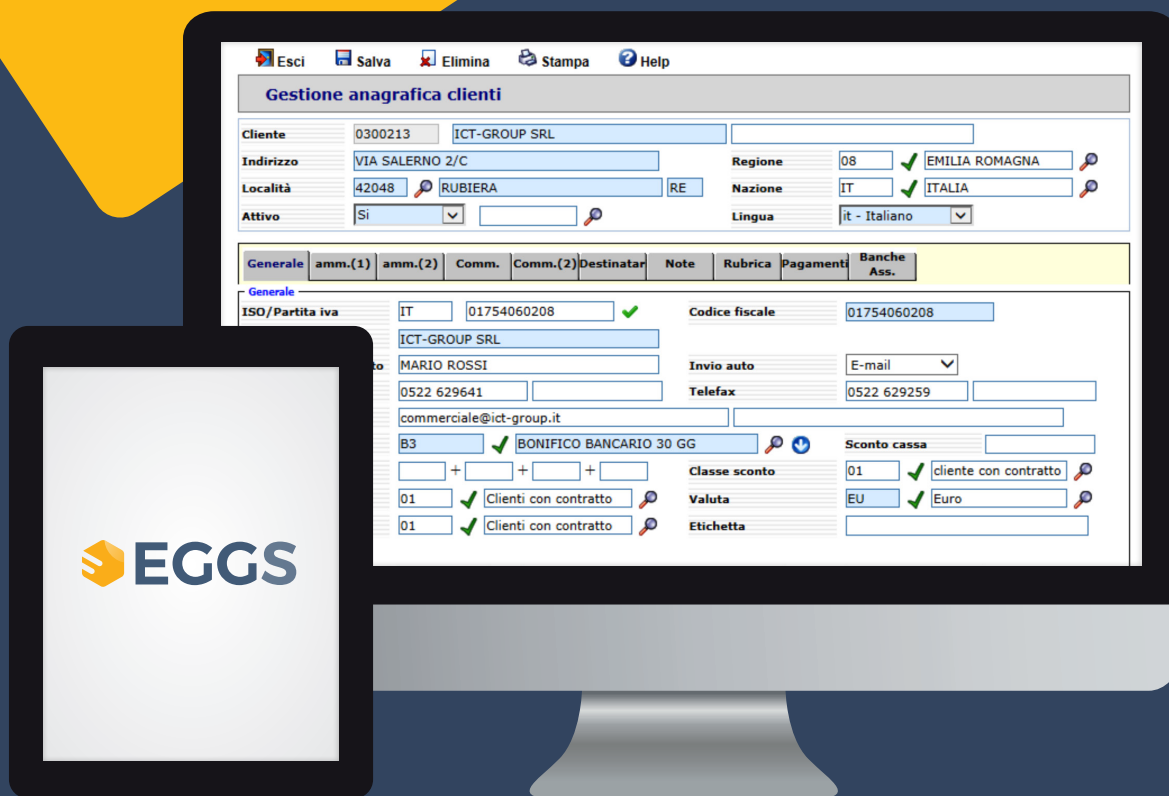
Esci Salva Elimina Stampa Help

Gestione anagrafica clienti

Cliente 0300213 ICT-GROUP SRL
Indirizzo VIA SALERNO 2/C
Regione 08 EMILIA ROMAGNA
Località 42048 RUBIERA RE
Nazione IT ITALIA
Attivo Si
Lingua it - Italiano

Generale | amm.(1) | amm.(2) | Comm. | Comm.(2) | Destinatar | Note | Rubrica | Pagamenti | Banche Ass.

Generale
ISO/Partita iva IT 01754060208
Codice fiscale 01754060208
ICT-GROUP SRL
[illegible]o MARIO ROSSI
Invio auto E-mail
0522 629641
Telefax 0522 629259
commerciale@ict-group.it
B3 BONIFICO BANCARIO 30 GG
Sconto cassa
+ + +
Classe sconto 01 cliente con contratto
01 Clienti con contratto
Valuta EU Euro
01 Clienti con contratto
Etichetta

EGGS